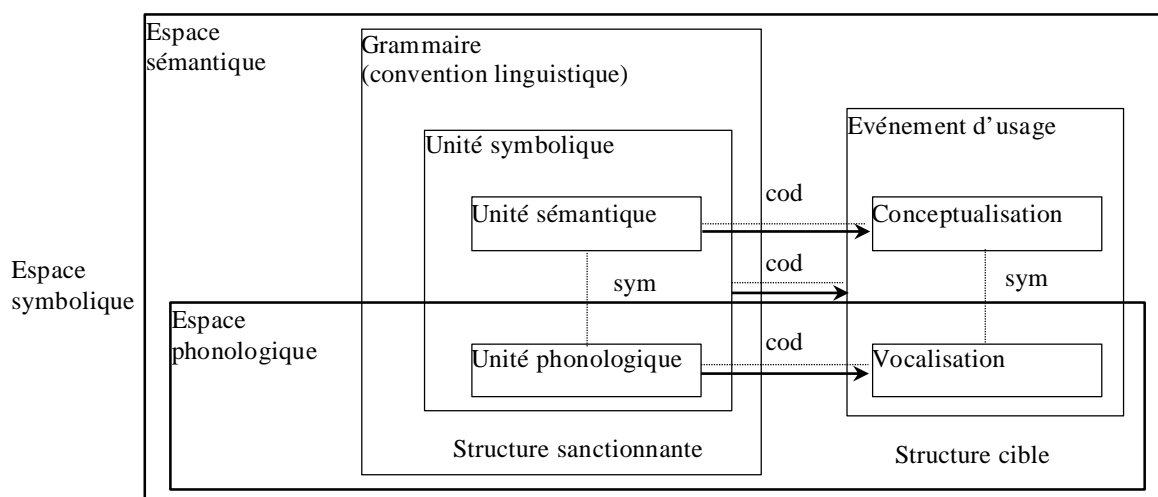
Espace sémantique

Grammaire (convention linguistique)

Unité symbolique

Unité sémantique

sym

Unité phonologique

Structure sanctionnante

cod

cod

cod

Evénement d'usage

Conceptualisation

sym

Vocalisation

Structure cible

Espace symbolique

Espace phonologique